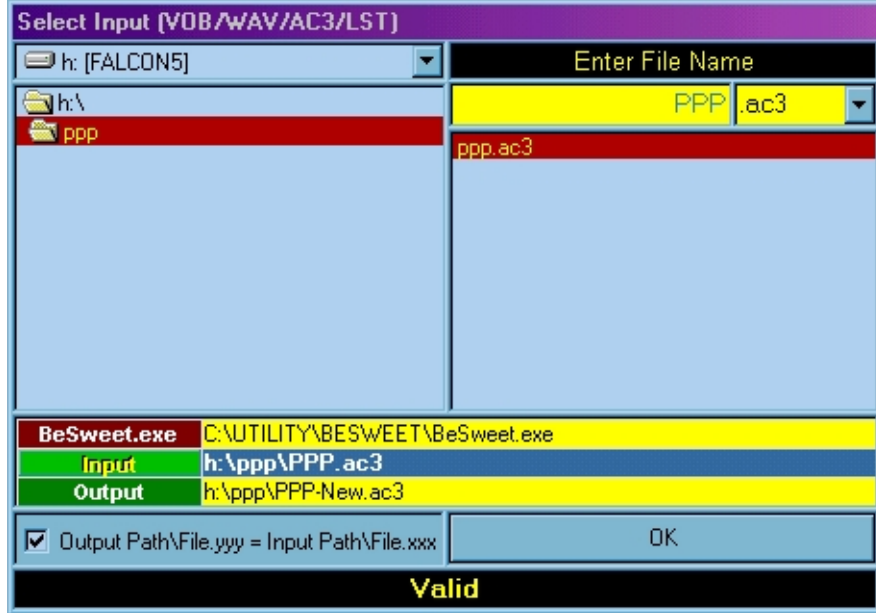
Select Input (VOB/WAV/AC3/LST)

h: [FALCON5]

Enter File Name

h:\

ppp

PPP .ac3

ppp.ac3

| BeSweet.exe | C:\UTILITY\BESWEET\BeSweet.exe |
|---|---|
| Input | h:\ppp\PPP.ac3 |
| Output | h:\ppp\PPP-New.ac3 |

Output Path\File.yyy = Input Path\File.xxx

OK

Valid